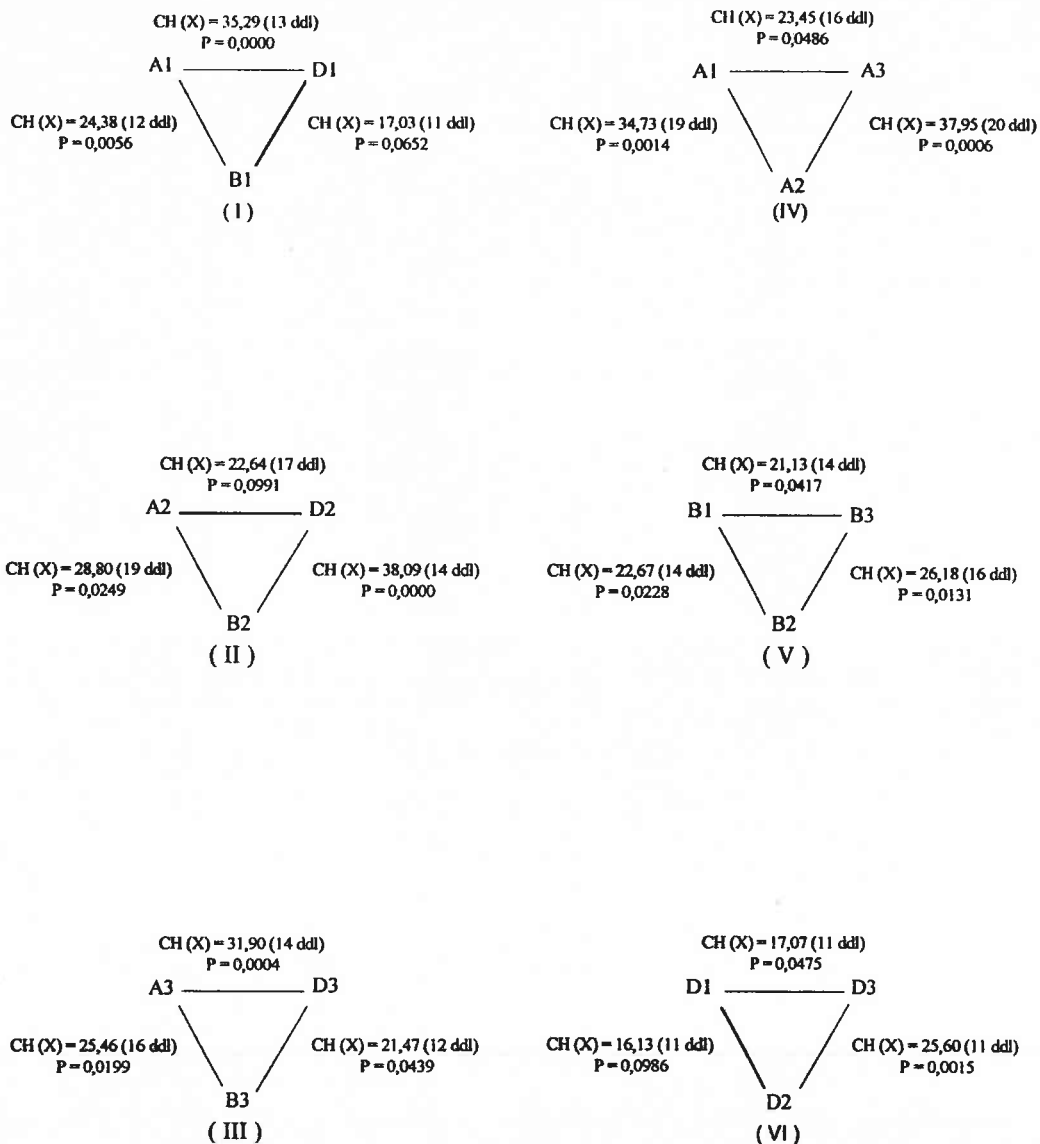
CH (X) = 35,29 (13 ddl)
P = 0,0000

A1 D1

CH (X) = 24,38 (12 ddl)
P = 0,0056

CH (X) = 17,03 (11 ddl)
P = 0,0652

B1
( I )

CH (X) = 23,45 (16 ddl)
P = 0,0486

A1 A3

CH (X) = 34,73 (19 ddl)
P = 0,0014

CH (X) = 37,95 (20 ddl)
P = 0,0006

A2
(IV)

CH (X) = 22,64 (17 ddl)
P = 0,0991

A2 D2

CH (X) = 28,80 (19 ddl)
P = 0,0249

CH (X) = 38,09 (14 ddl)
P = 0,0000

B2
( II )

CH (X) = 21,13 (14 ddl)
P = 0,0417

B1 B3

CH (X) = 22,67 (14 ddl)
P = 0,0228

CH (X) = 26,18 (16 ddl)
P = 0,0131

B2
( V )

CH (X) = 31,90 (14 ddl)
P = 0,0004

A3 D3

CH (X) = 25,46 (16 ddl)
P = 0,0199

CH (X) = 21,47 (12 ddl)
P = 0,0439

B3
( III )

CH (X) = 17,07 (11 ddl)
P = 0,0475

D1 D3

CH (X) = 16,13 (11 ddl)
P = 0,0986

CH (X) = 25,60 (11 ddl)
P = 0,0015

D2
( VI )